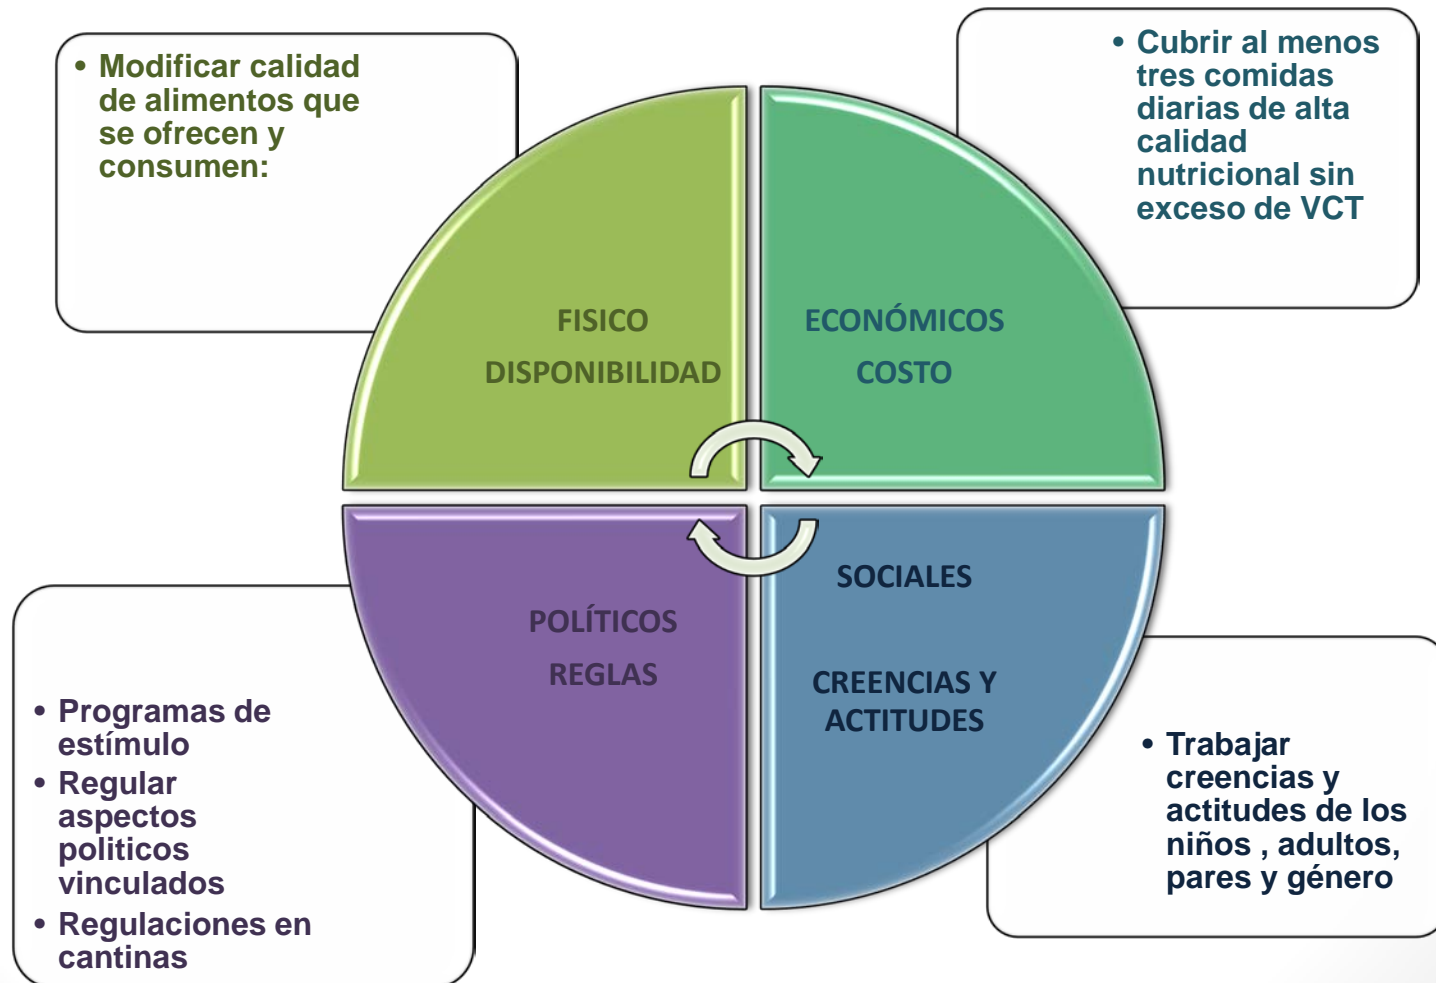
• Modificar calidad de alimentos que se ofrecen y consumen:

• Cubrir al menos tres comidas diarias de alta calidad nutricional sin exceso de VCT

FISICO

DISPONIBILIDAD

ECONÓMICOS

COSTO

POLÍTICOS

REGLAS

SOCIALES

CREENCIAS Y ACTITUDES

• Programas de estímulo
• Regular aspectos politicos vinculados
• Regulaciones en cantinas

• Trabajar creencias y actitudes de los niños , adultos, pares y género